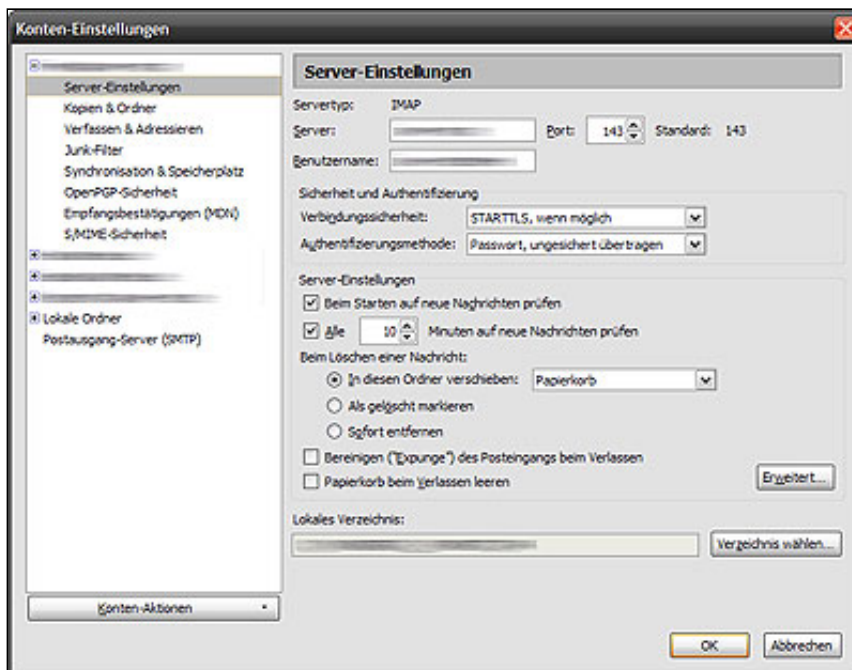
Konten-Einstellungen

Server-Einstellungen
Kopien & Ordner
Verfassen & Adressieren
Junk-Filter
Synchronisation & Speicherplatz
OpenPGP-Sicherheit
Empfangsbestätigungen (MDN)
S/MIME-Sicherheit
Lokale Ordner
Postausgang-Server (SMTP)

Konten-Aktionen

Server-Einstellungen

Servertyp: IMAP
Server: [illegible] Port: 143 Standard: 143
Benutzername: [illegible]

Sicherheit und Authentifizierung
Verbindungssicherheit: STARTTLS, wenn möglich
Authentifizierungsmethode: Passwort, ungesichert übertragen

Server-Einstellungen
Beim Starten auf neue Nachrichten prüfen
Alle 10 Minuten auf neue Nachrichten prüfen
Beim Löschen einer Nachricht:
In diesen Ordner verschieben: Papierkorb
Als gelöscht markieren
Sofort entfernen
Bereinigen ("Expunge") des Posteingangs beim Verlassen
Papierkorb beim Verlassen leeren
Erweitert...

Lokales Verzeichnis:
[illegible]
Verzeichnis wählen...

OK
Abbrechen